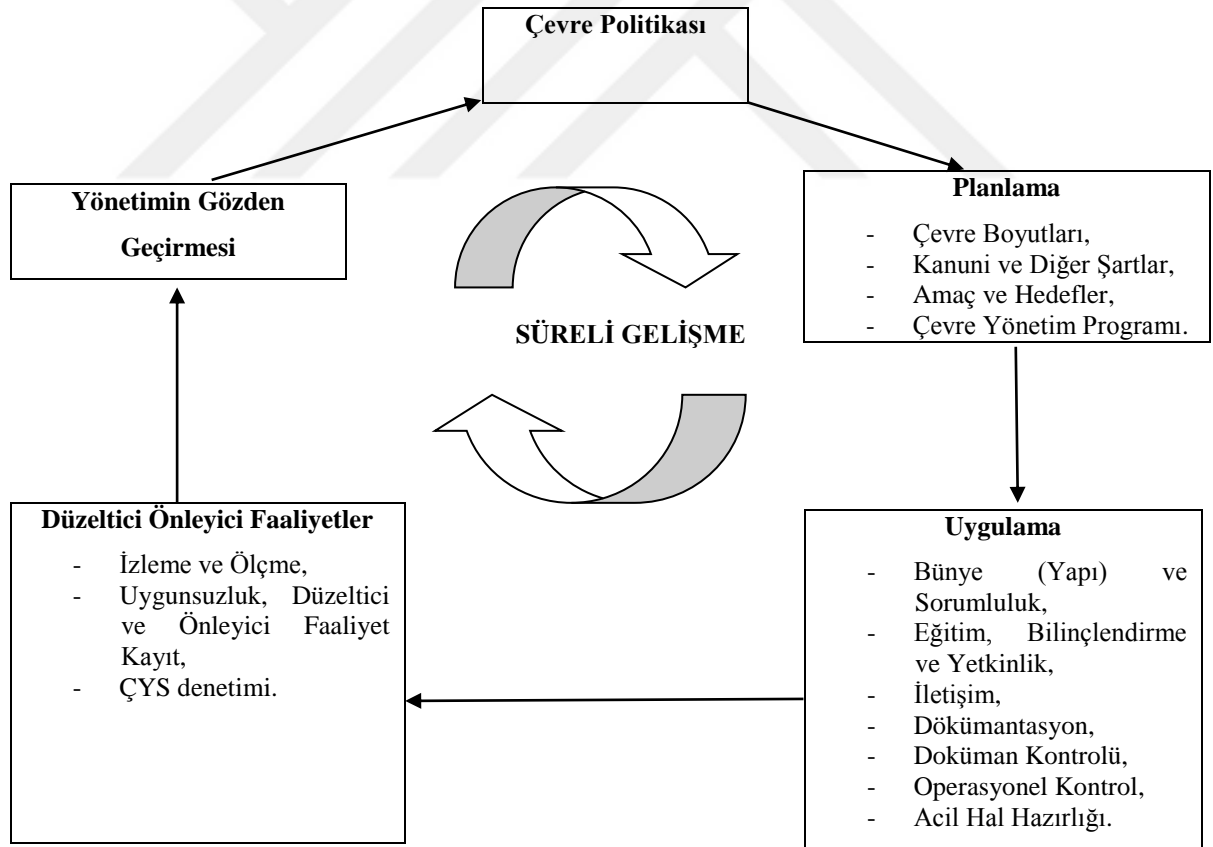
Çevre Politikası

Yönetimin Gözden Geçirmesi

Planlama

- Çevre Boyutları,
- Kanuni ve Diğer Şartlar,
- Amaç ve Hedefler,
- Çevre Yönetim Programı.

SÜRELİ GELİŞME

Düzeltici Önleyici Faaliyetler

- İzleme ve Ölçme,
- Uygunsuzluk, Düzeltici ve Önleyici Faaliyet Kayıt,
- ÇYS denetimi.

Uygulama

- Bünye (Yapı) ve Sorumluluk,
- Eğitim, Bilinçlendirme ve Yetkinlik,
- İletişim,
- Dökümantasyon,
- Doküman Kontrolü,
- Operasyonel Kontrol,
- Acil Hal Hazırlığı.